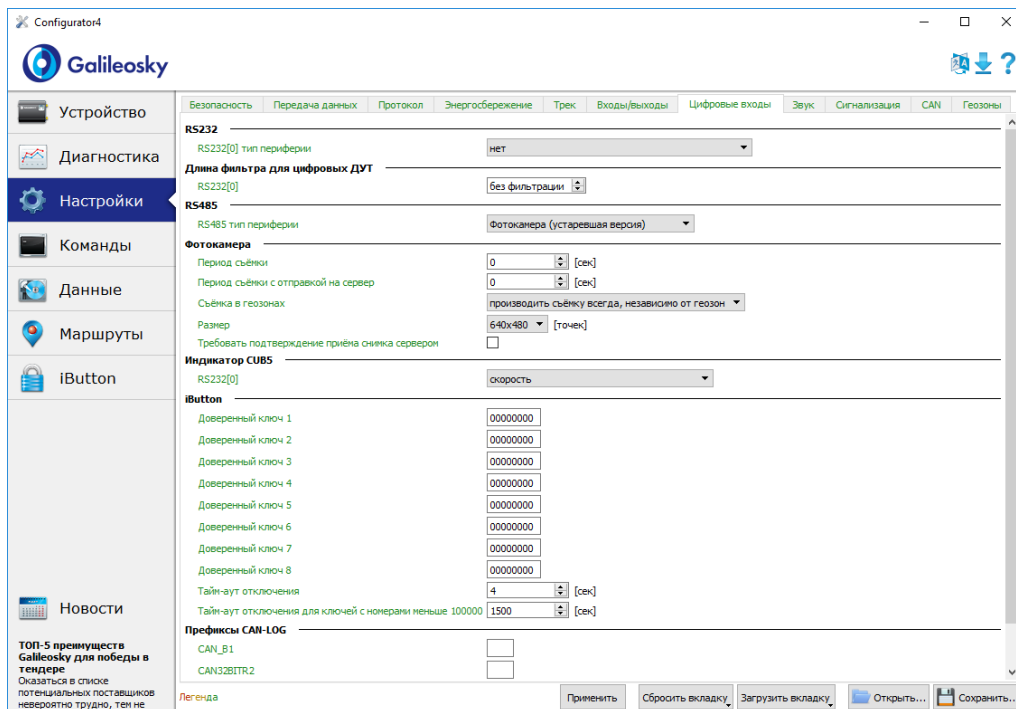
Configurator4

Galileosky

?

Устройство

Диагностика

Настройки

Команды

Данные

Маршруты

iButton

Новости

ТОП-5 преимуществ Galileosky для победы в тендере
Оказаться в списке потенциальных поставщиков невероятно трудно, тем не

Безопасность | Передача данных | Протокол | Энергосбережение | Трек | Входы/выходы | Цифровые входы | Звук | Сигнализация | CAN | Геозоны

RS232
RS232[0] тип периферии | нет

Длина фильтра для цифровых ДУТ
RS232[0] | без фильтрации

RS485
RS485 тип периферии | Фотокамера (устаревшая версия)

Фотокамера
Период съёмки | 0 | [сек]
Период съёмки с отправкой на сервер | 0 | [сек]
Съёмка в геозонах | производить съёмку всегда, независимо от геозон
Размер | 640x480 | [точек]
Требовать подтверждение приёма снимка сервером

Индикатор CUB5
RS232[0] | скорость

iButton
Доверенный ключ 1 | 00000000
Доверенный ключ 2 | 00000000
Доверенный ключ 3 | 00000000
Доверенный ключ 4 | 00000000
Доверенный ключ 5 | 00000000
Доверенный ключ 6 | 00000000
Доверенный ключ 7 | 00000000
Доверенный ключ 8 | 00000000
Тайм-аут отключения | 4 | [сек]
Тайм-аут отключения для ключей с номерами меньше 100000 | 1500 | [сек]

Префиксы CAN-LOG
CAN_B1
CAN32BITR2

Легенда

Применить | Сбросить вкладку | Загрузить вкладку | Открыть... | Сохранить...